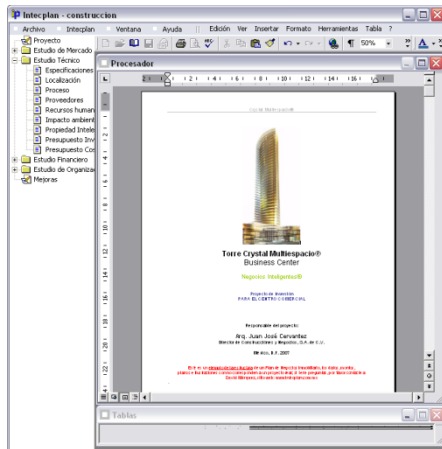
Intecplan - construccion

Archivo Intecplan Ventana Ayuda Edición Ver Insertar Formato Herramientas Tabla ?

50%

Proyecto
Estudio de Mercado
Estudio Técnico
Especificaciones
Localización
Proceso
Proveedores
Recursos human
Impacto ambient
Propiedad Intele
Presupuesto Inv
Presupuesto Co
Estudio Financiero
Estudio de Organiz
Mejoras

Procesador

Torre Crystal Multiespacio®
Business Center

Negocios Inteligentes®

Proyecto de Inversión
PARA EL CENTRO COMERCIAL

Responsable del proyecto:

Arq. Juan José Cervantes
Director de Construcciones y Negocios, S.A. de C.V.

México, D.F. 2007

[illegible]

Tablas